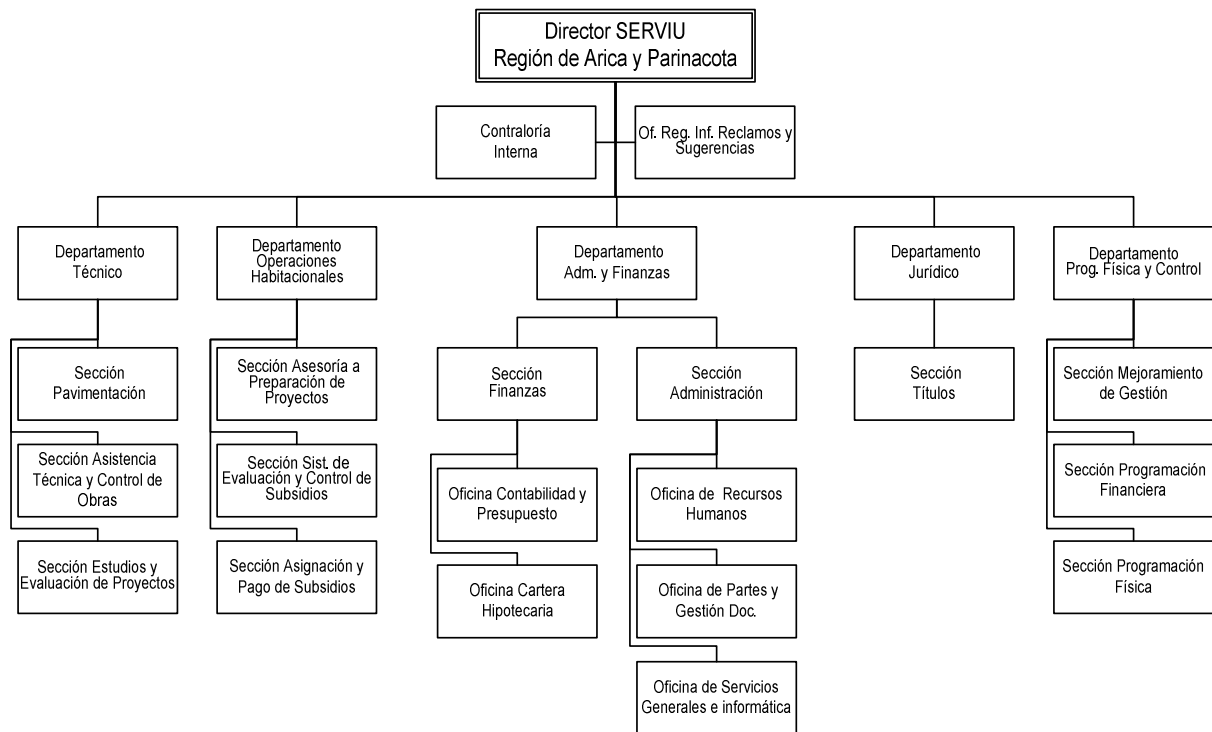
Director SERVIU
Región de Arica y Parinacota

Contraloría Interna

Of. Reg. Inf. Reclamos y Sugerencias

Departamento Técnico

Sección Pavimentación

Sección Asistencia Técnica y Control de Obras

Sección Estudios y Evaluación de Proyectos

Departamento Operaciones Habitacionales

Sección Asesoría a Preparación de Proyectos

Sección Sist. de Evaluación y Control de Subsidios

Sección Asignación y Pago de Subsidios

Departamento Adm. y Finanzas

Sección Finanzas

Oficina Contabilidad y Presupuesto

Oficina Cartera Hipotecaria

Sección Administración

Oficina de Recursos Humanos

Oficina de Partes y Gestión Doc.

Oficina de Servicios Generales e informática

Departamento Jurídico

Sección Títulos

Departamento Prog. Física y Control

Sección Mejoramiento de Gestión

Sección Programación Financiera

Sección Programación Física